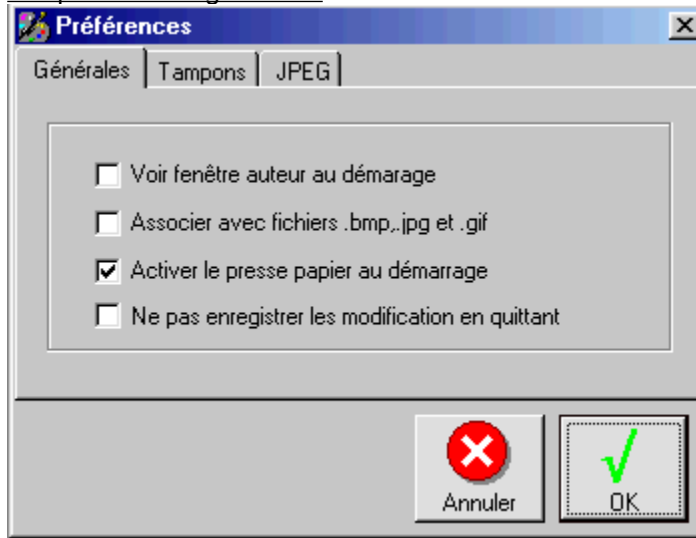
Préférences

Générales | Tampons | JPEG

Voir fenêtre auteur au démarage

Associer avec fichiers .bmp,.jpg et .gif

Activer le presse papier au démarrage

Ne pas enregistrer les modification en quittant

Annuler

OK